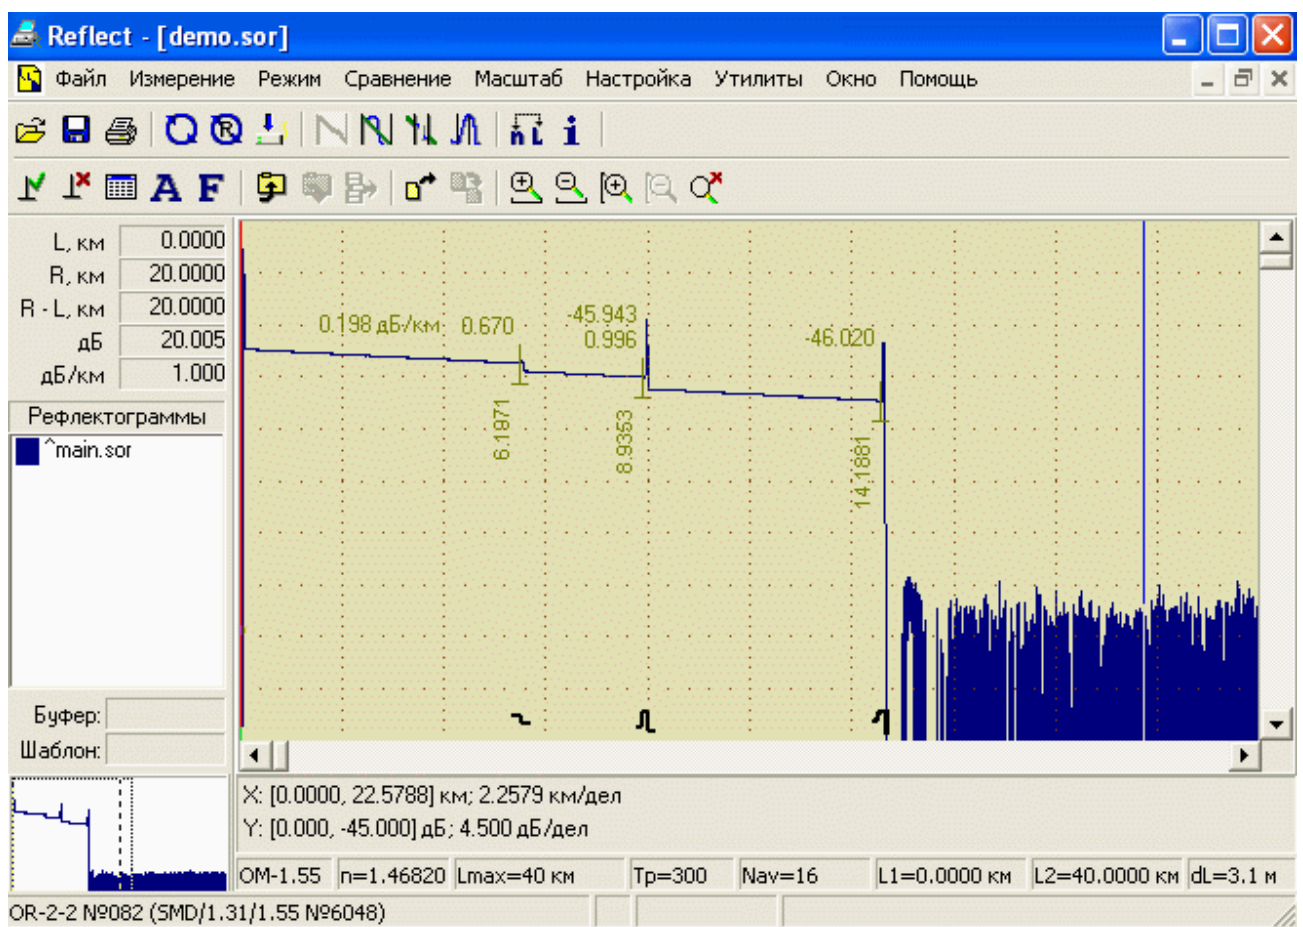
Reflect - [demo.sor]

Файл Измерение Режим Сравнение Масштаб Настройка Утилиты Окно Помощь

A F

| | |
|---|---|
| L, км | 0.0000 |
| R, км | 20.0000 |
| R - L, км | 20.0000 |
| дБ | 20.005 |
| дБ/км | 1.000 |

Рефлектограммы

^main.sor

Буфер:

Шаблон:

0.198 дБ/км 0.670

-45.943
0.996

-46.020

6.1871

8.9353

14.1881

X: [0.0000, 22.5788] км; 2.2579 км/дел
Y: [0.000, -45.000] дБ; 4.500 дБ/дел

OM-1.55 n=1.46820 Lmax=40 км Tp=300 Nav=16 L1=0.0000 км L2=40.0000 км dL=3.1 м

OR-2-2 №082 (SMD/1.31/1.55 №6048)